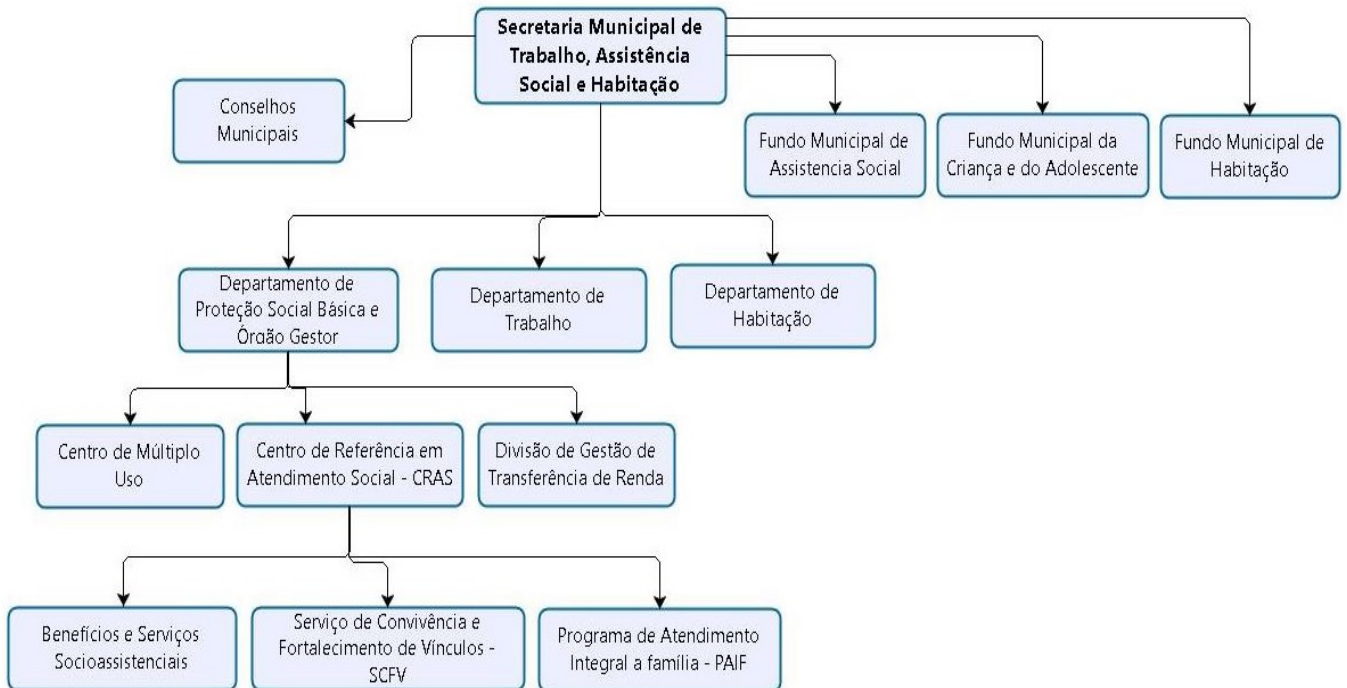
Secretaria Municipal de Trabalho, Assistência Social e Habitação

Conselhos Municipais

Fundo Municipal de Assistencia Social

Fundo Municipal da Criança e do Adolescente

Fundo Municipal de Habitação

Departamento de Proteção Social Básica e Órgão Gestor

Departamento de Trabalho

Departamento de Habitação

Centro de Múltiplo Uso

Centro de Referência em Atendimento Social - CRAS

Divisão de Gestão de Transferência de Renda

Benefícios e Serviços Socioassistenciais

Serviço de Convivência e Fortalecimento de Vínculos - SCFV

Programa de Atendimento Integral a família - PAIF